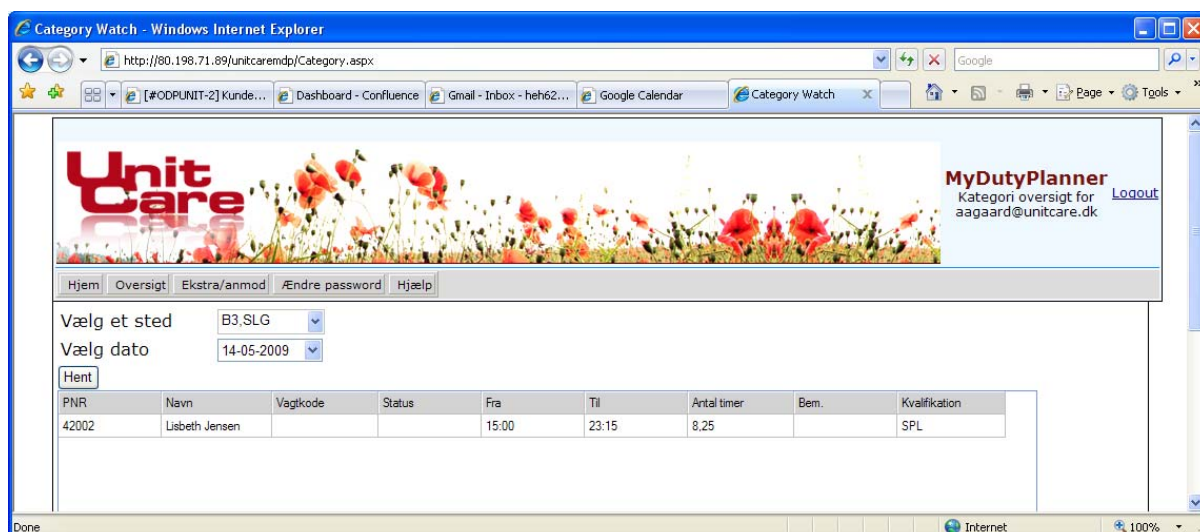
Category Watch - Windows Internet Explorer

http://80.198.71.89/unitcaremdp/Category.aspx

Google

[#ODPUNIT-2] Kunde... | Dashboard - Confluence | Gmail - Inbox - heh62... | Google Calendar | Category Watch

Page · Tools

Unit Care

MyDutyPlanner
Kategori oversigt for aagaard@unitcare.dk

Logout

Hjem | Oversigt | Ekstra/anmod | Ændre password | Hjælp

Vælg et sted B3,SLG

Vælg dato 14-05-2009

Hent

| PNR | Navn | Vagtkode | Status | Fra | Til | Antal timer | Bem. | Kvalifikation |
|---|---|---|---|---|---|---|---|---|
| 42002 | Lisbeth Jensen | | | 15:00 | 23:15 | 8,25 | | SPL |

Done

Internet

100%